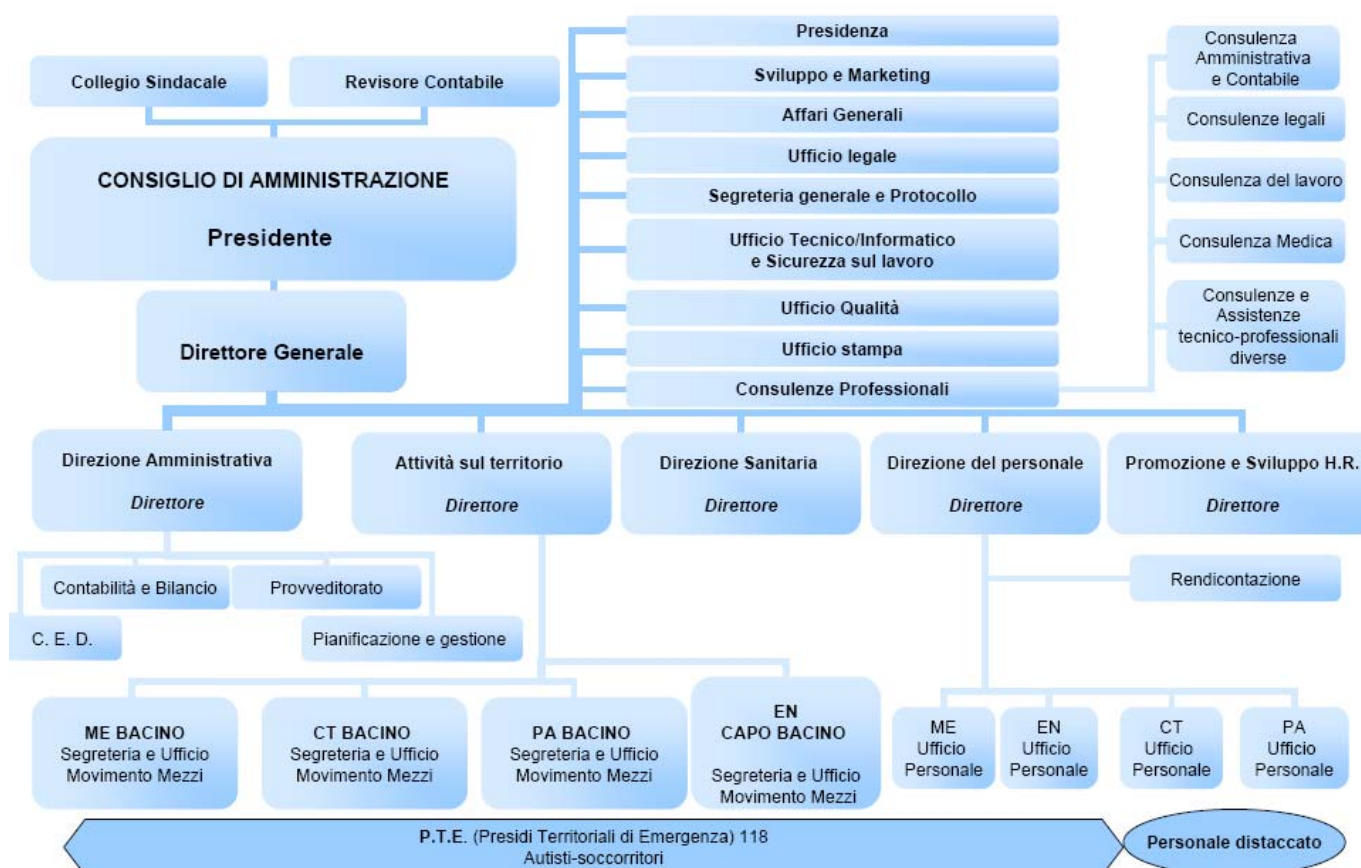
Collegio Sindacale

Revisore Contabile

CONSIGLIO DI AMMINISTRAZIONE

Presidente

Direttore Generale

Presidenza

Sviluppo e Marketing

Affari Generali

Ufficio legale

Segreteria generale e Protocollo

Ufficio Tecnico/Informatico e Sicurezza sul lavoro

Ufficio Qualità

Ufficio stampa

Consulenze Professionali

Consulenza Amministrativa e Contabile

Consulenze legali

Consulenza del lavoro

Consulenza Medica

Consulenze e Assistenze tecnico-professionali diverse

Direzione Amministrativa

*Direttore*

Attività sul territorio

*Direttore*

Direzione Sanitaria

*Direttore*

Direzione del personale

*Direttore*

Promozione e Sviluppo H.R.

*Direttore*

Contabilità e Bilancio

Provveditorato

C. E. D.

Pianificazione e gestione

Rendicontazione

ME BACINO
Segreteria e Ufficio Movimento Mezzi

CT BACINO
Segreteria e Ufficio Movimento Mezzi

PA BACINO
Segreteria e Ufficio Movimento Mezzi

EN
CAPO BACINO
Segreteria e Ufficio Movimento Mezzi

ME Ufficio Personale

EN Ufficio Personale

CT Ufficio Personale

PA Ufficio Personale

P.T.E. (Presidi Territoriali di Emergenza) 118
Autisti-soccorritori

Personale distaccato